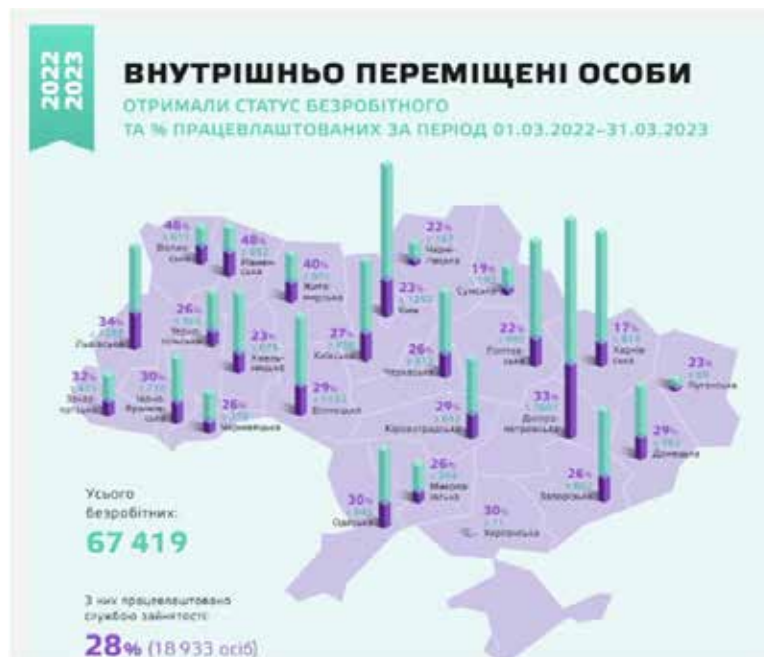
2022
2023

ВНУТРІШНЬО ПЕРЕМІЩЕНІ ОСОБИ
ОТРИМАЛИ СТАТУС БЕЗРОБІТНОГО
ТА % ПРАЦЕВЛАШТОВАНИХ ЗА ПЕРІОД 01.03.2022–31.03.2023

46% Волинська
48% Рівненська
40% Житомирська
22% Чернігівська
19% Сумська
26% Тернопільська
34% Львівська
23% Хмельницька
27% Київська
23% Київ
22% Полтавська
17% Харківська
23% Луганська
26% Черкаська
32% Закарпатська
30% Івано-Франківська
26% Чернівецька
29% Вінницька
29% Кіровоградська
33% Дніпропетровська
29% Донецька
26% Запорізька
26% Миколаївська
30% Одеська
30% Херсонська

Усього безробітних:
67 419

З них працевлаштовано службою зайнятості:
28% (18 933 осіб)